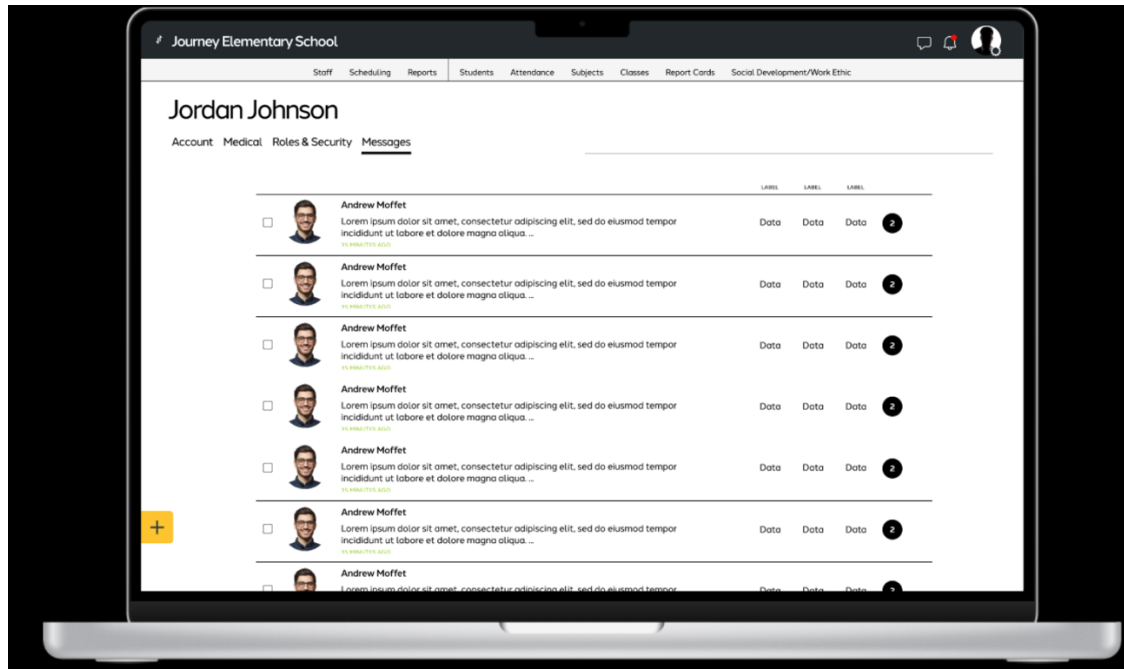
Journey Elementary School

Staff Scheduling Reports Students Attendance Subjects Classes Report Cards Social Development/Work Ethic

Jordan Johnson

Account Medical Roles & Security Messages

| | | | LABEL | LABEL | LABEL | |
|---|---|---|---|---|---|---|
| ☐ | | Andrew Moffet<br>Lorem ipsum dolor sit amet, consectetur adipiscing elit, sed do eiusmod tempor incididunt ut labore et dolore magna aliqua. ...<br>15 MINUTES AGO | Data | Data | Data | 2 |
| ☐ | | Andrew Moffet<br>Lorem ipsum dolor sit amet, consectetur adipiscing elit, sed do eiusmod tempor incididunt ut labore et dolore magna aliqua. ...<br>15 MINUTES AGO | Data | Data | Data | 2 |
| ☐ | | Andrew Moffet<br>Lorem ipsum dolor sit amet, consectetur adipiscing elit, sed do eiusmod tempor incididunt ut labore et dolore magna aliqua. ...<br>15 MINUTES AGO | Data | Data | Data | 2 |
| ☐ | | Andrew Moffet<br>Lorem ipsum dolor sit amet, consectetur adipiscing elit, sed do eiusmod tempor incididunt ut labore et dolore magna aliqua. ...<br>15 MINUTES AGO | Data | Data | Data | 2 |
| ☐ | | Andrew Moffet<br>Lorem ipsum dolor sit amet, consectetur adipiscing elit, sed do eiusmod tempor incididunt ut labore et dolore magna aliqua. ...<br>15 MINUTES AGO | Data | Data | Data | 2 |
| ☐ | | Andrew Moffet<br>Lorem ipsum dolor sit amet, consectetur adipiscing elit, sed do eiusmod tempor incididunt ut labore et dolore magna aliqua. ...<br>15 MINUTES AGO | Data | Data | Data | 2 |
| ☐ | | Andrew Moffet<br>Lorem ipsum dolor sit amet, consectetur adipiscing elit, sed do eiusmod tempor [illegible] | Data | Data | Data | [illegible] |

+